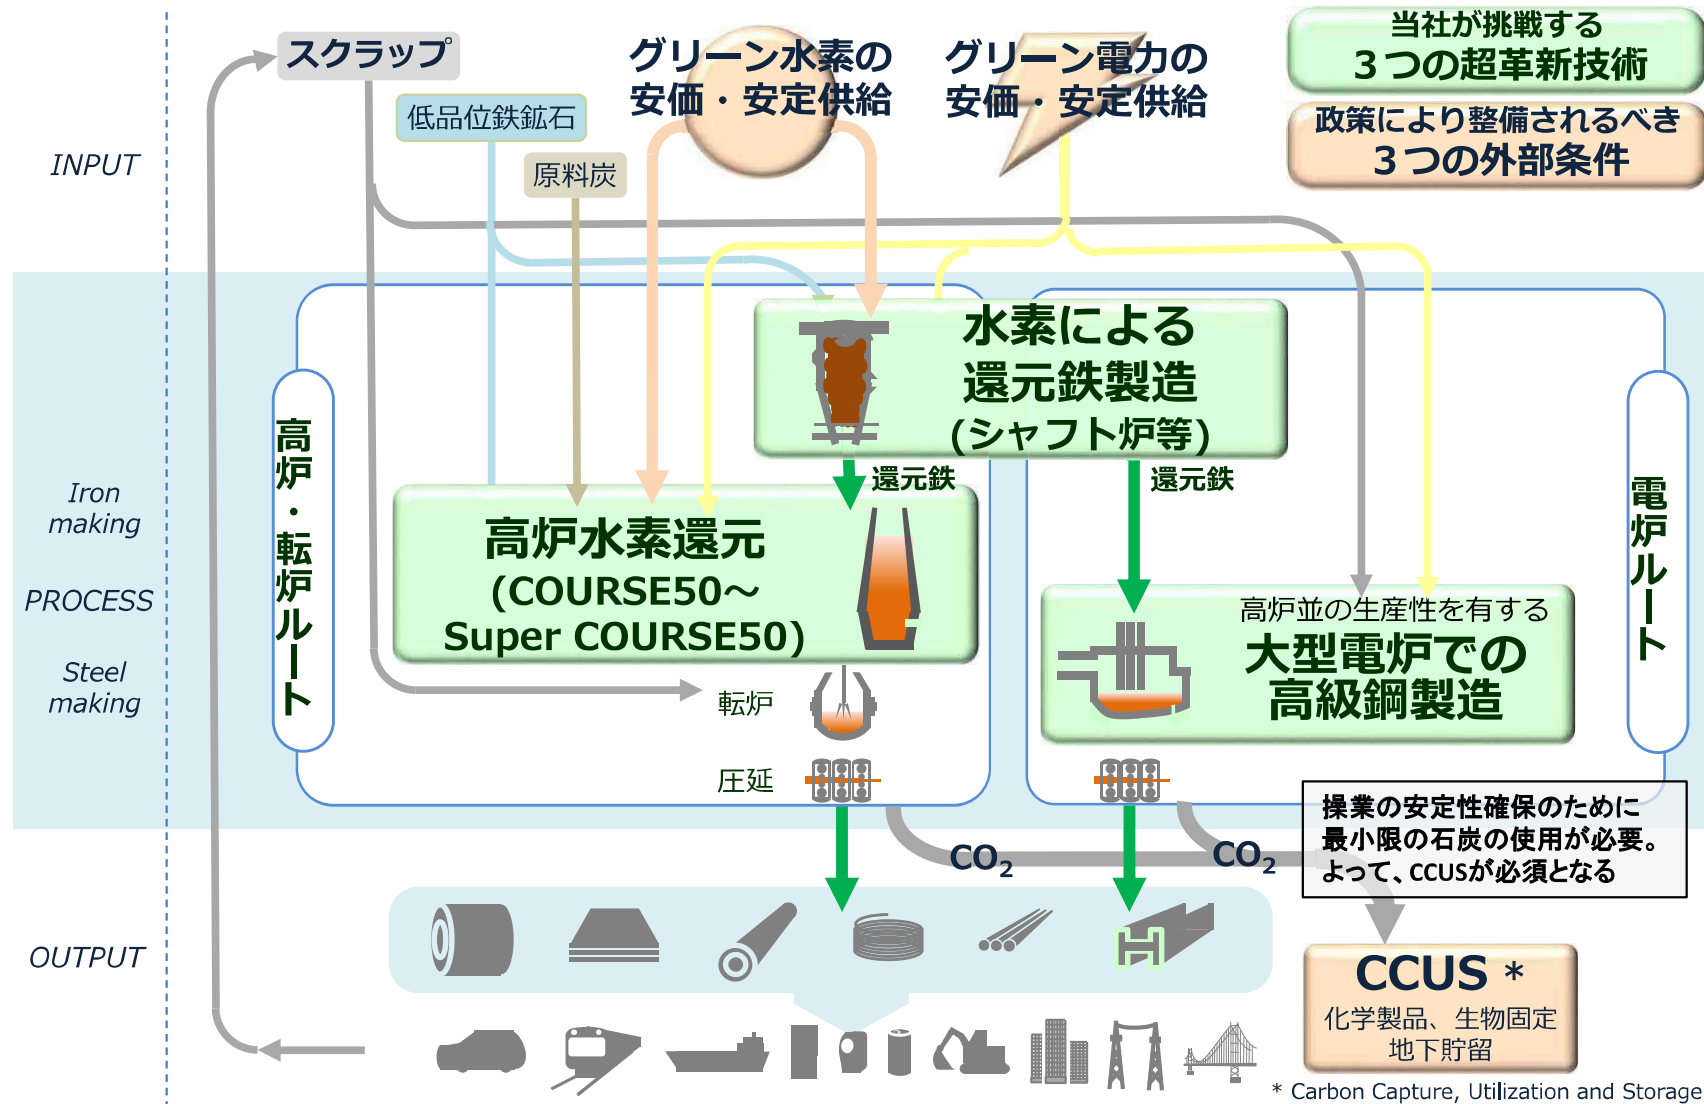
スクラップ

グリーン水素の
安価・安定供給

グリーン電力の
安価・安定供給

当社が挑戦する
３つの超革新技術

政策により整備されるべき
３つの外部条件

INPUT

低品位鉄鉱石

原料炭

水素による
還元鉄製造
(シャフト炉等)

高炉・転炉ルート

還元鉄

還元鉄

Iron making

PROCESS

Steel making

高炉水素還元
(COURSE50～
Super COURSE50)

高炉並の生産性を有する
大型電炉での
高級鋼製造

電炉ルート

転炉

圧延

操業の安定性確保のために
最小限の石炭の使用が必要。
よって、CCUSが必須となる

$CO_2$

$CO_2$

OUTPUT

CCUS＊
化学製品、生物固定
地下貯留

＊ Carbon Capture, Utilization and Storage